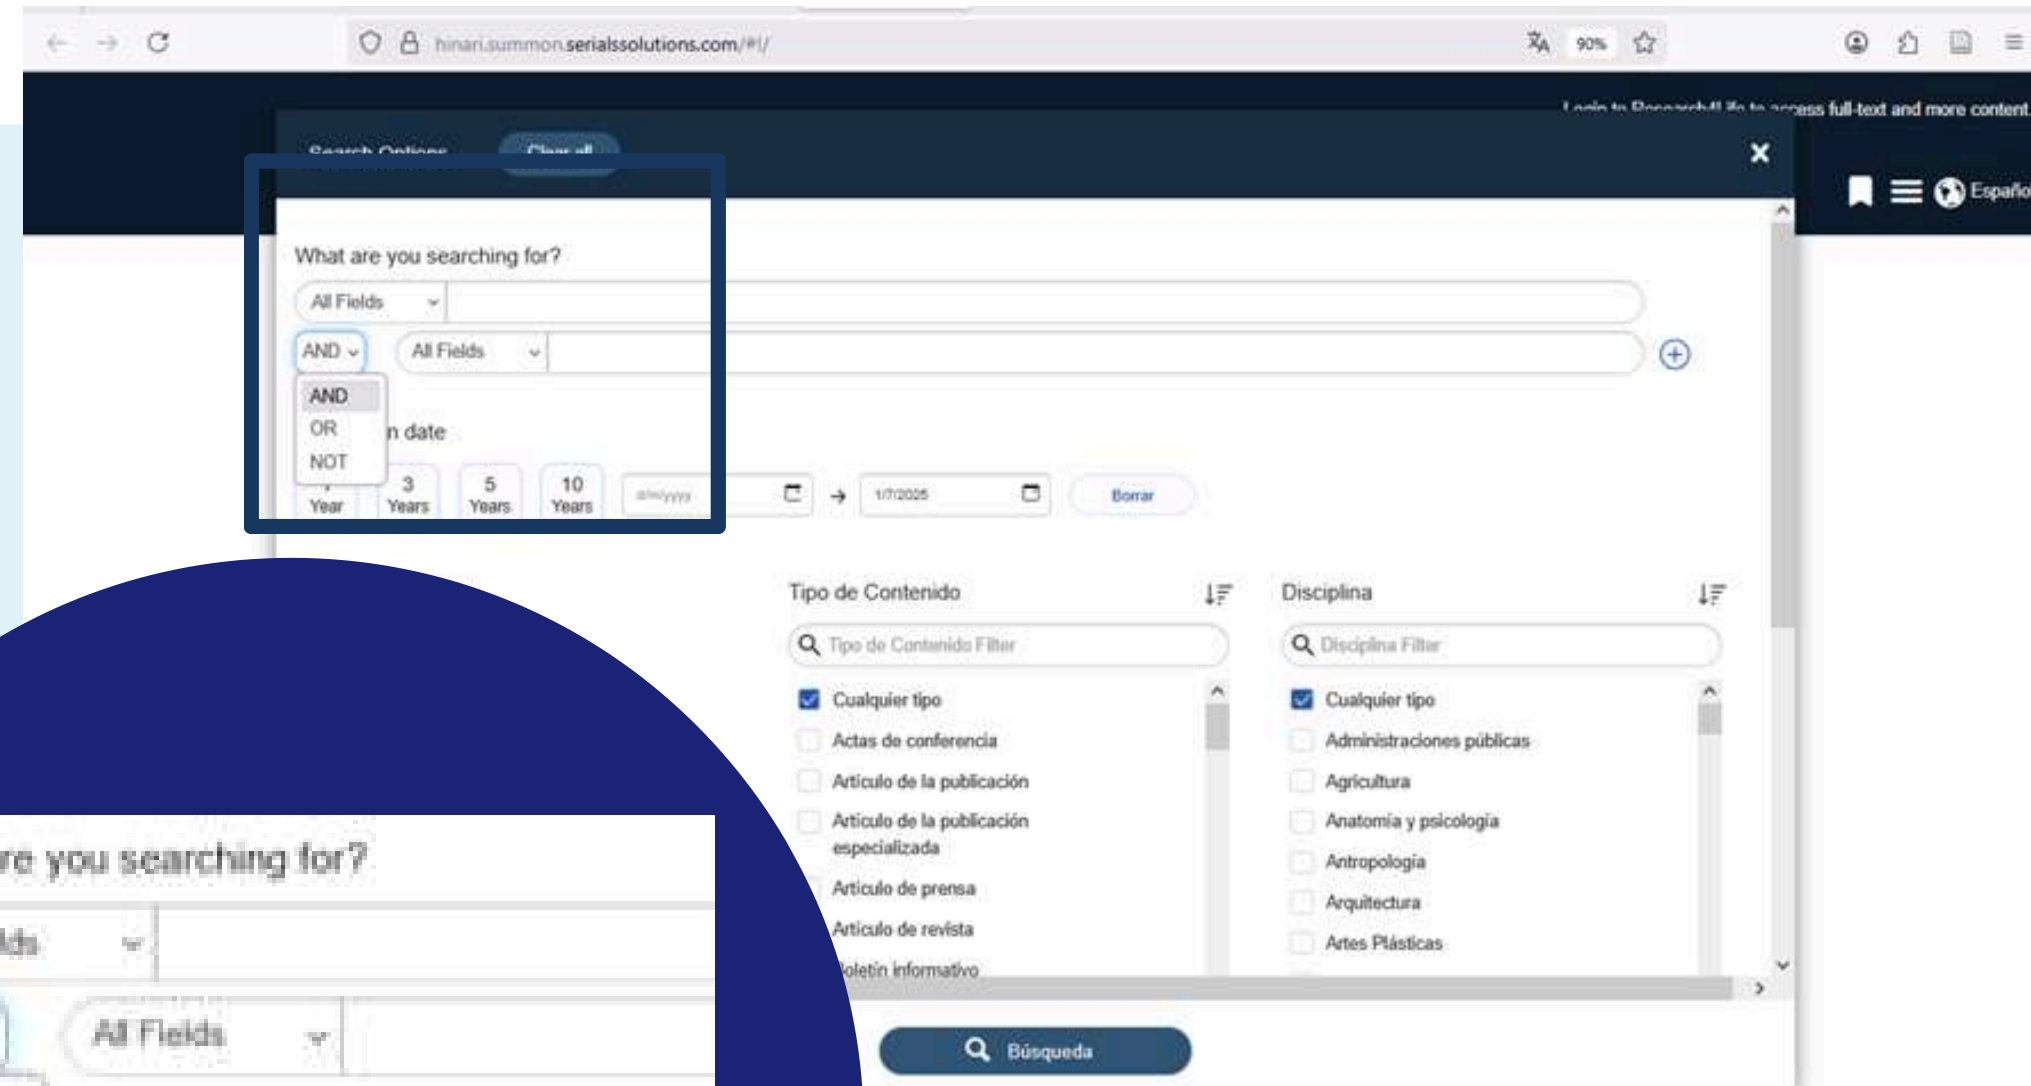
hinari.summon.serialssolutions.com/#!/

90%

Login to ResearchLife to access full-text and more content

Search Options Clear all

Español

What are you searching for?

All Fields

AND

All Fields

AND
OR
NOT

n date

Year

3 Years

5 Years

10 Years

dd/mm/yyyy

1/7/2025

Borrar

Tipo de Contenido

Tipo de Contenido Filter

Cualquier tipo
Actas de conferencia
Artículo de la publicación
Artículo de la publicación especializada
Artículo de prensa
Artículo de revista
Boletín informativo

Disciplina

Disciplina Filter

Cualquier tipo
Administraciones públicas
Agricultura
Anatomía y psicología
Antropología
Arquitectura
Artes Plásticas

Búsqueda

re you searching for?

lds

All Fields